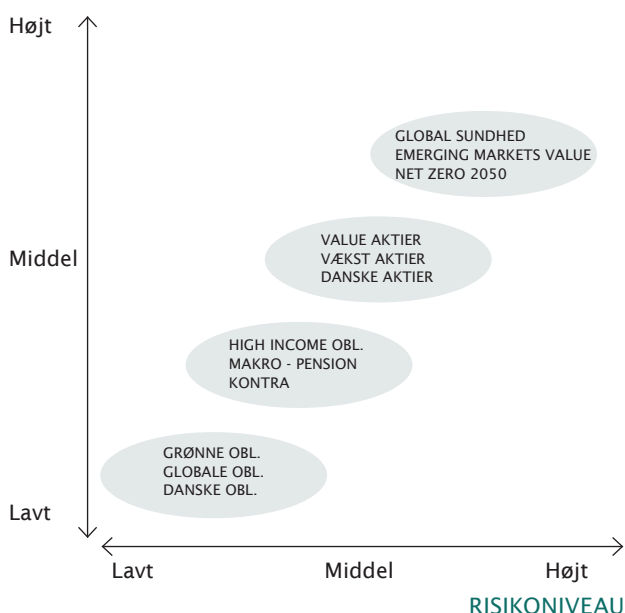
Højt

Middel

Lavt

GLOBAL SUNDHED
EMERGING MARKETS VALUE
NET ZERO 2050

VALUE AKTIER
VÆKST AKTIER
DANSKE AKTIER

HIGH INCOME OBL.
MAKRO - PENSION
KONTRA

GRØNNE OBL.
GLOBALE OBL.
DANSKE OBL.

Lavt Middel Højt

RISIKONIVEAU